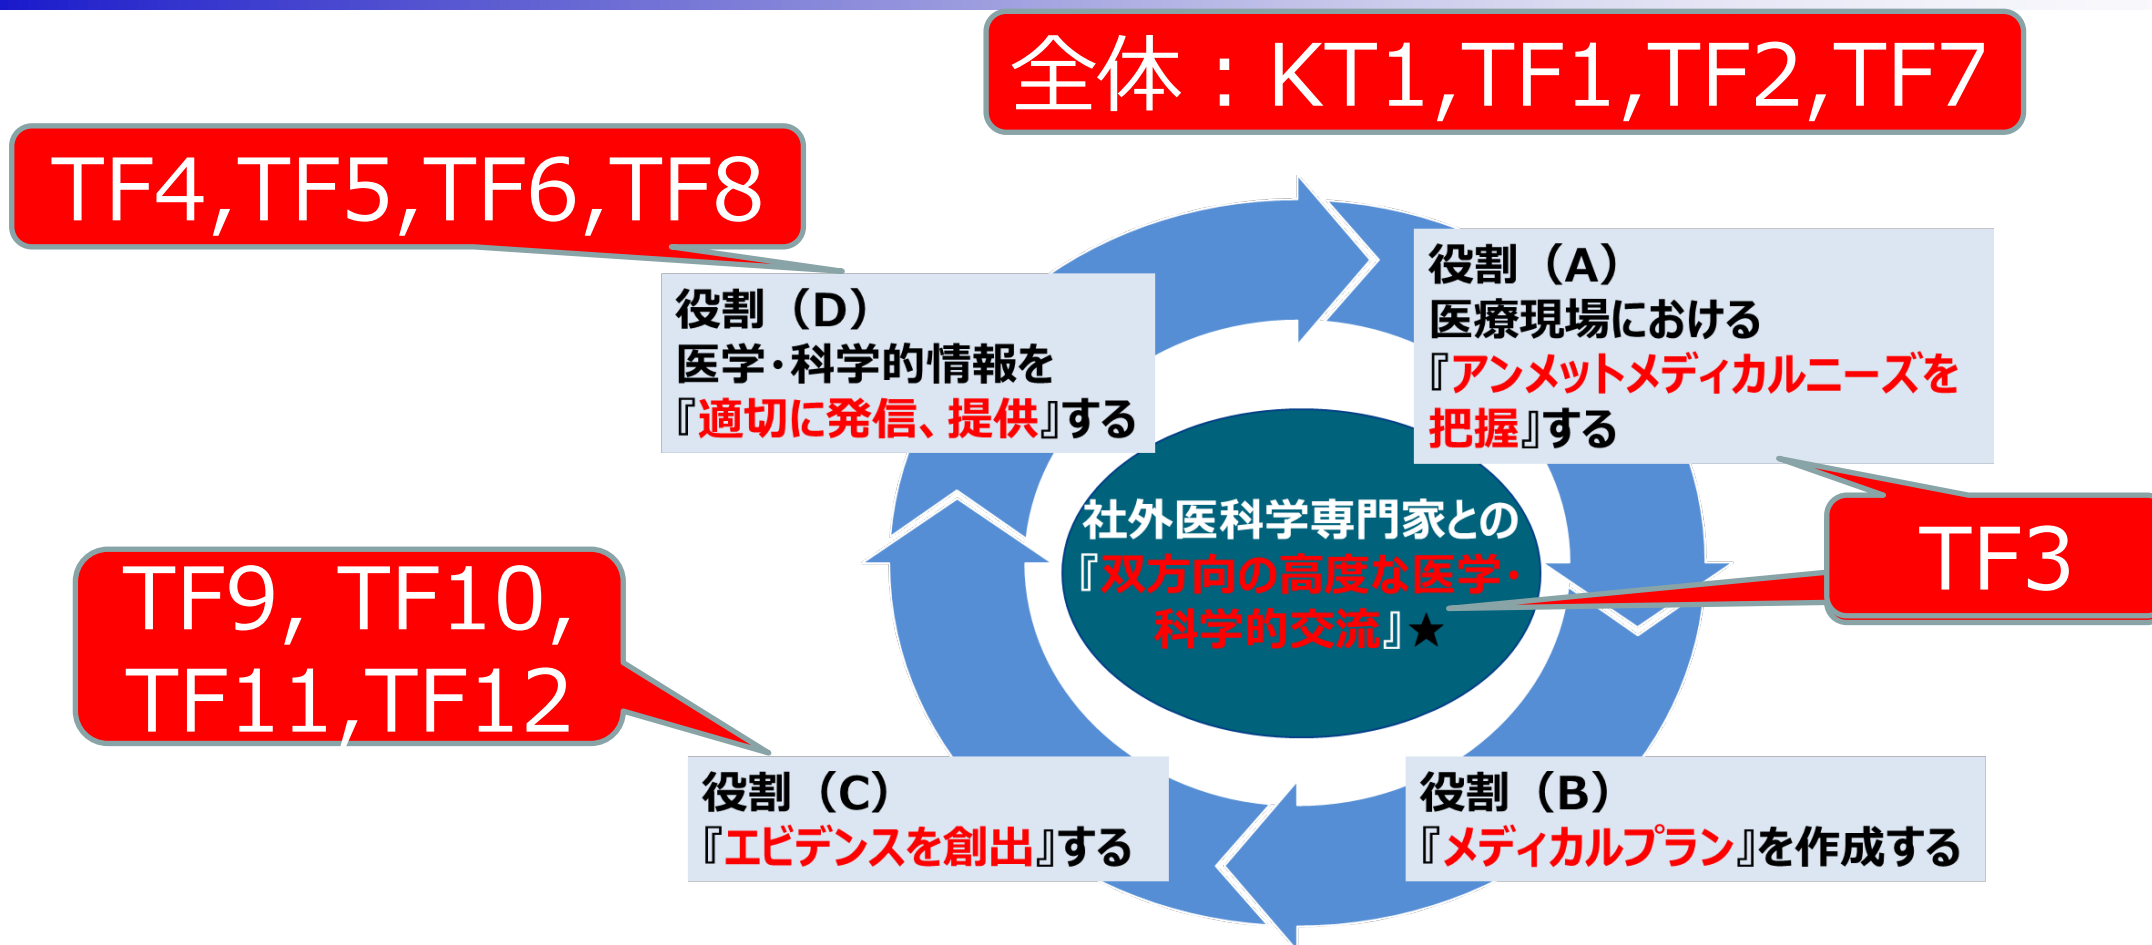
全体：KT1,TF1,TF2,TF7

TF4,TF5,TF6,TF8

役割（D）
医学･科学的情報を
『適切に発信、提供』する

役割（A）
医療現場における
『アンメットメディカルニーズを把握』する

社外医科学専門家との
『双方向の高度な医学･科学的交流』★

TF3

TF9, TF10, TF11,TF12

役割（C）
『エビデンスを創出』する

役割（B）
『メディカルプラン』を作成する